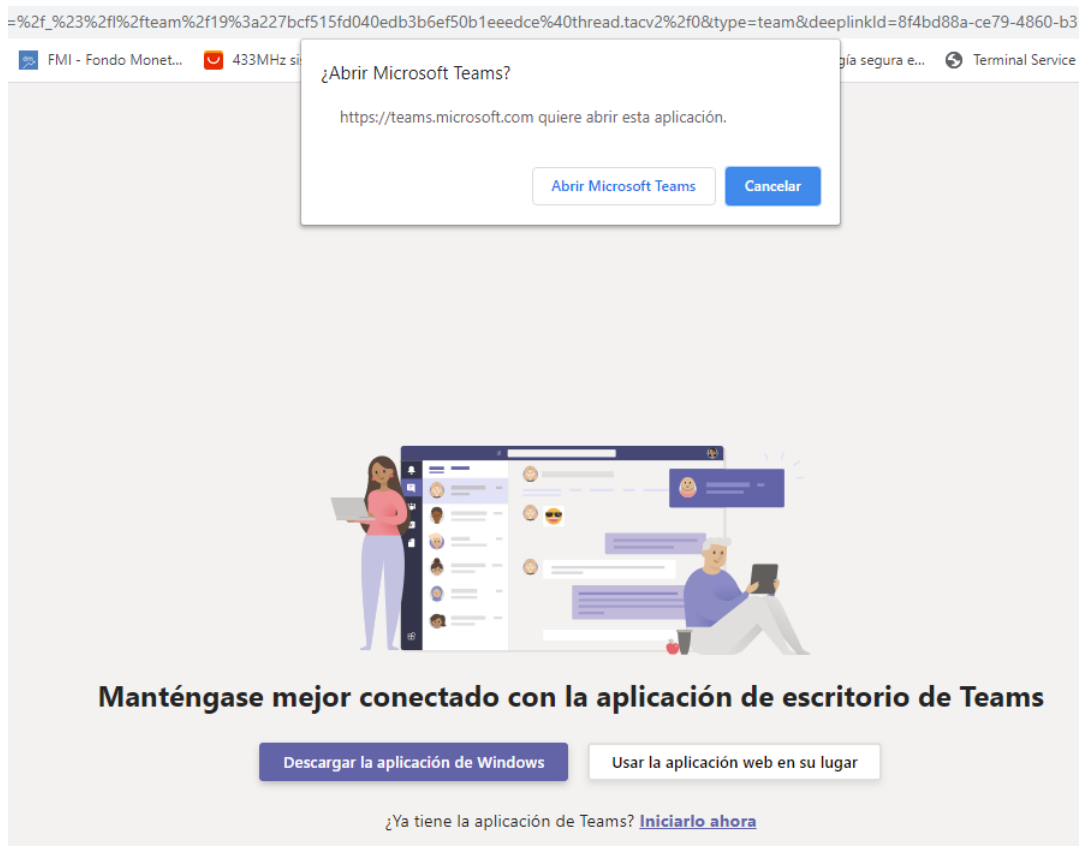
=%2f_%23%2fl%2fteam%2f19%3a227bcf515fd040edb3b6ef50b1eeedce%40thread.tacv2%2f0&type=team&deeplinkId=8f4bd88a-ce79-4860-b3

FMI - Fondo Monet... 433MHz si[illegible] gía segura e... Terminal Service

¿Abrir Microsoft Teams?

https://teams.microsoft.com quiere abrir esta aplicación.

Abrir Microsoft Teams Cancelar

Manténgase mejor conectado con la aplicación de escritorio de Teams

Descargar la aplicación de Windows Usar la aplicación web en su lugar

¿Ya tiene la aplicación de Teams? Iniciarlo ahora